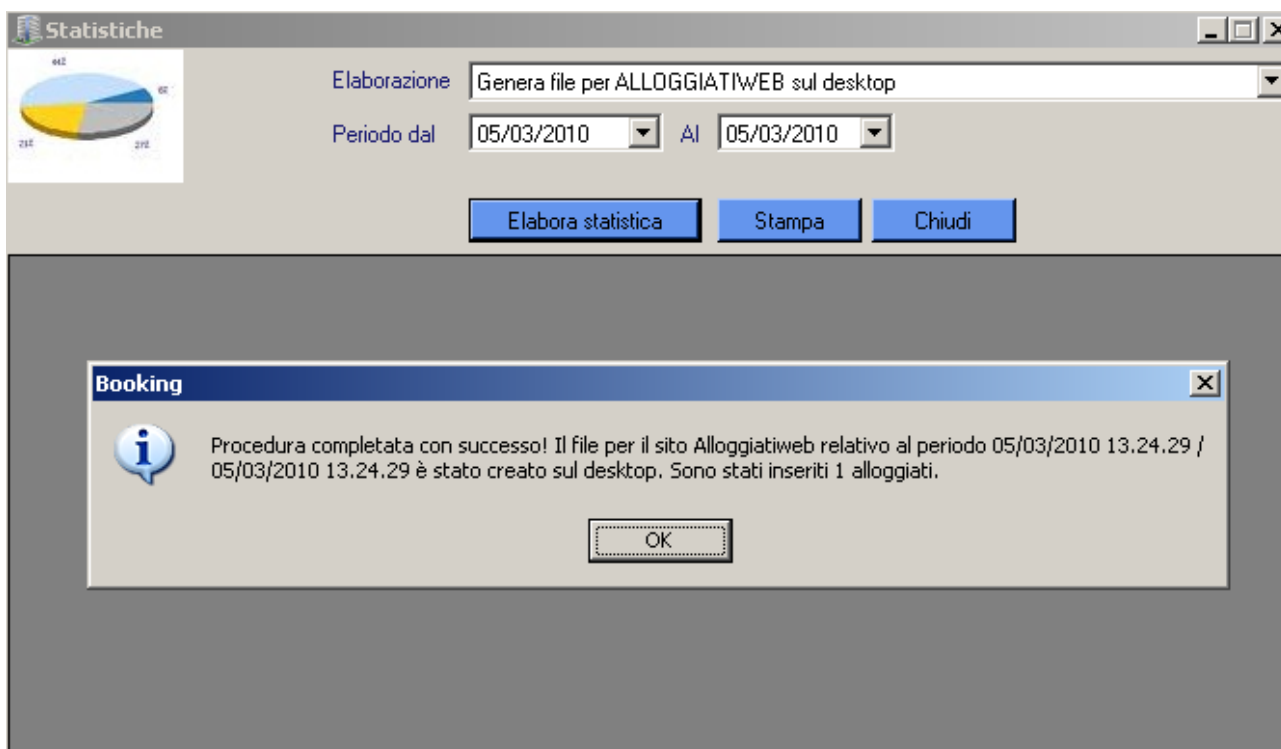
Statistiche

Elaborazione Genera file per ALLOGGIATIWEB sul desktop

Periodo dal 05/03/2010 Al 05/03/2010

Elabora statistica Stampa Chiudi

Booking

Procedura completata con successo! Il file per il sito Alloggiatiweb relativo al periodo 05/03/2010 13.24.29 / 05/03/2010 13.24.29 è stato creato sul desktop. Sono stati inseriti 1 alloggiati.

OK